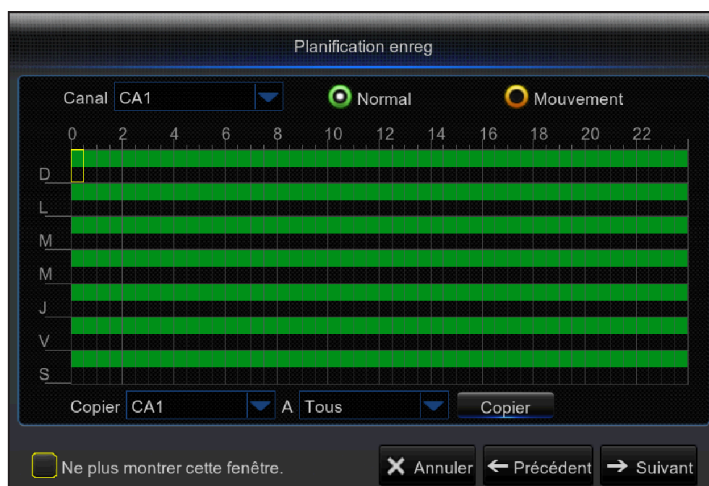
Planification enreg

Canal CA1

Normal

Mouvement

| 0 | 2 | 4 | 6 | 8 | 10 | 12 | 14 | 16 | 18 | 20 | 22 |
|---|---|---|---|---|---|---|---|---|---|---|---|

D
L
M
M
J
V
S

Copier CA1 A Tous Copier

Ne plus montrer cette fenêtre.

Annuler

Précédent

Suivant